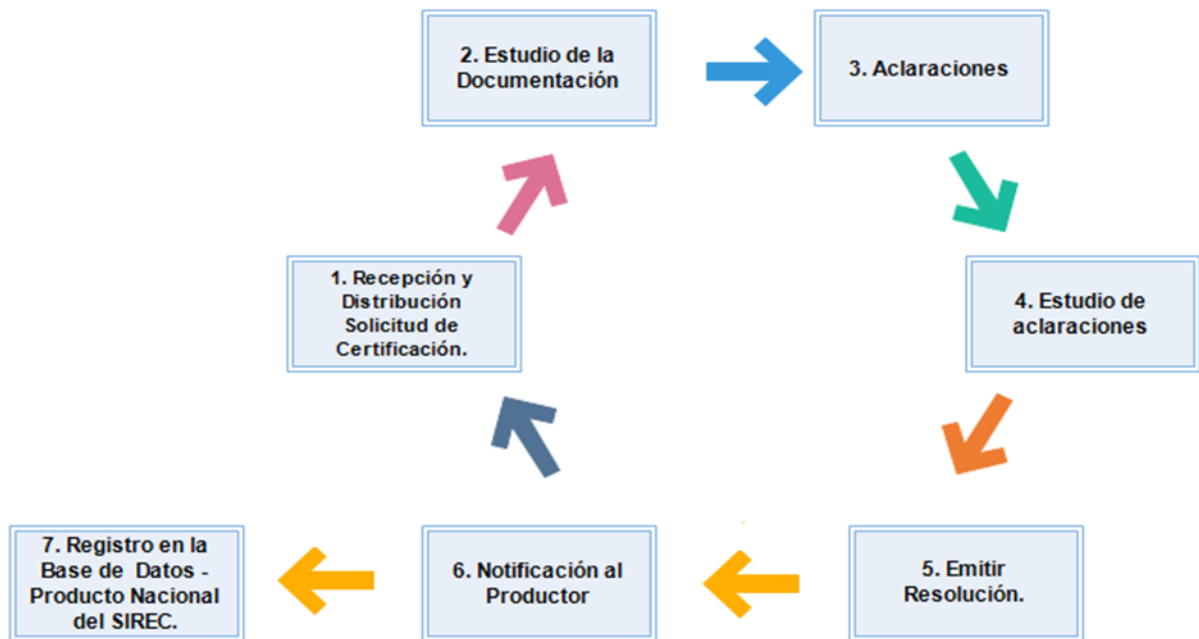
1. Recepción y Distribución Solicitud de Certificación.

2. Estudio de la Documentación

3. Aclaraciones

4. Estudio de aclaraciones

5. Emitir Resolución.

6. Notificación al Productor

7. Registro en la Base de Datos - Producto Nacional del SIREC.